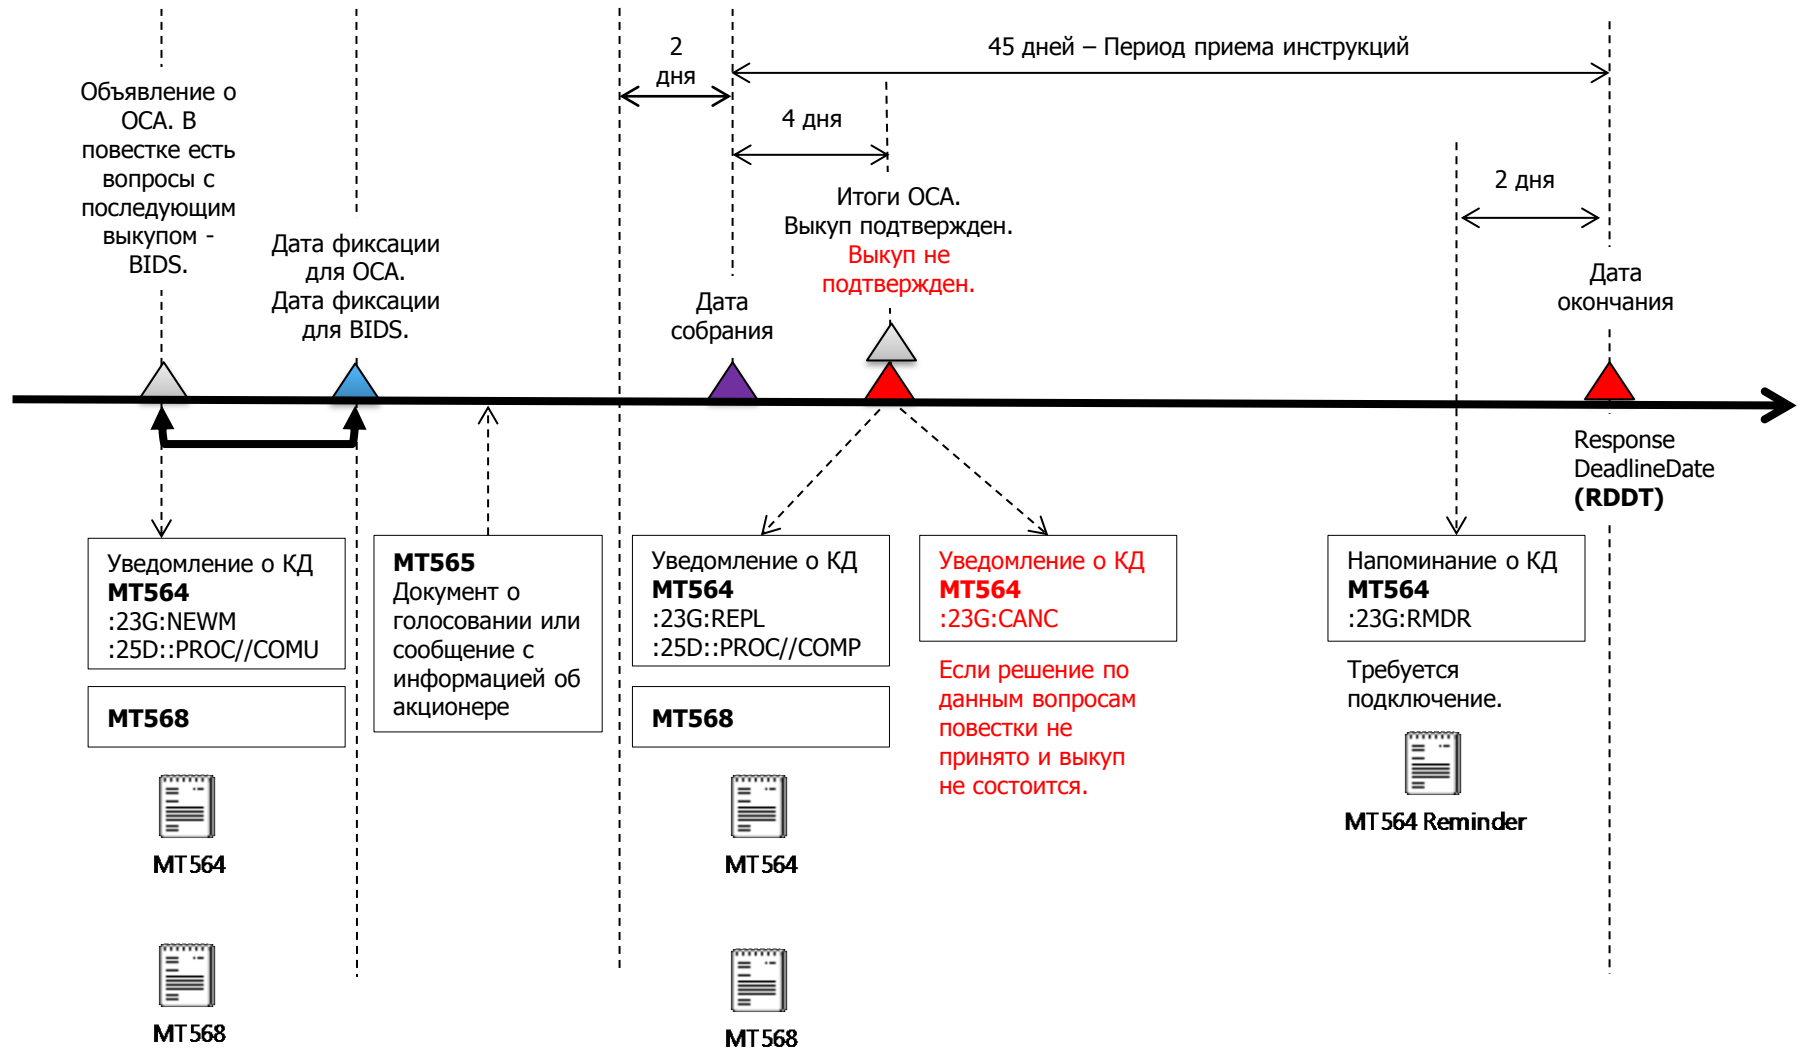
Объявление о ОСА. В повестке есть вопросы с последующим выкупом - BIDS.

Дата фиксации для ОСА. Дата фиксации для BIDS.

2 дня

45 дней – Период приема инструкций

4 дня

Дата собрания

Итоги ОСА. Выкуп подтвержден. Выкуп не подтвержден.

2 дня

Дата окончания

Response DeadlineDate **(RDDT)**

Уведомление о КД
**MT564**
:23G:NEWM
:25D::PROC//COMU

**MT568**

MT564

MT568

**MT565**
Документ о голосовании или сообщение с информацией об акционере

Уведомление о КД
**MT564**
:23G:REPL
:25D::PROC//COMP

**MT568**

MT564

MT568

Уведомление о КД
**MT564**
:23G:CANC

Если решение по данным вопросам повестки не принято и выкуп не состоится.

Напоминание о КД
**MT564**
:23G:RMDR

Требуется подключение.

MT564 Reminder